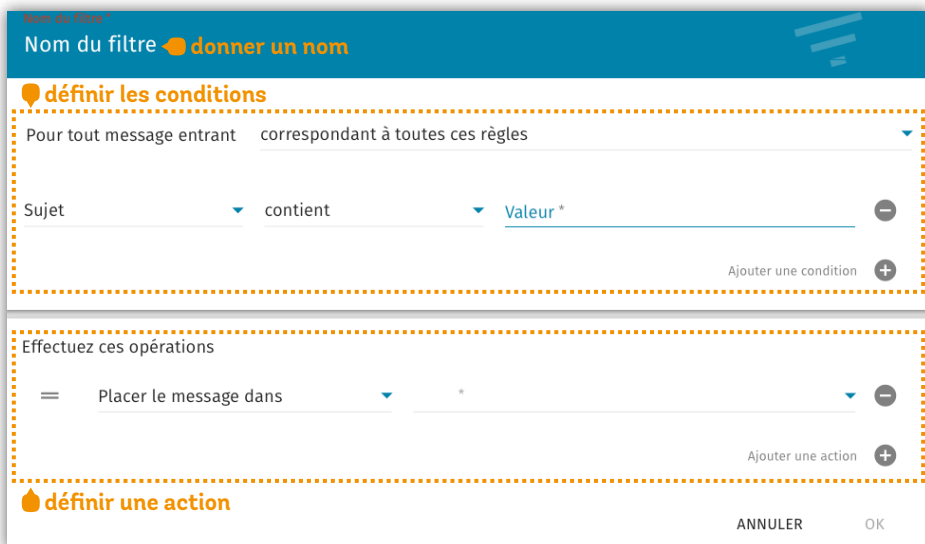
Nom du filtre *
Nom du filtre donner un nom

définir les conditions

Pour tout message entrant correspondant à toutes ces règles

Sujet contient Valeur *

Ajouter une condition

Effectuez ces opérations

Placer le message dans *

Ajouter une action

définir une action

ANNULER OK